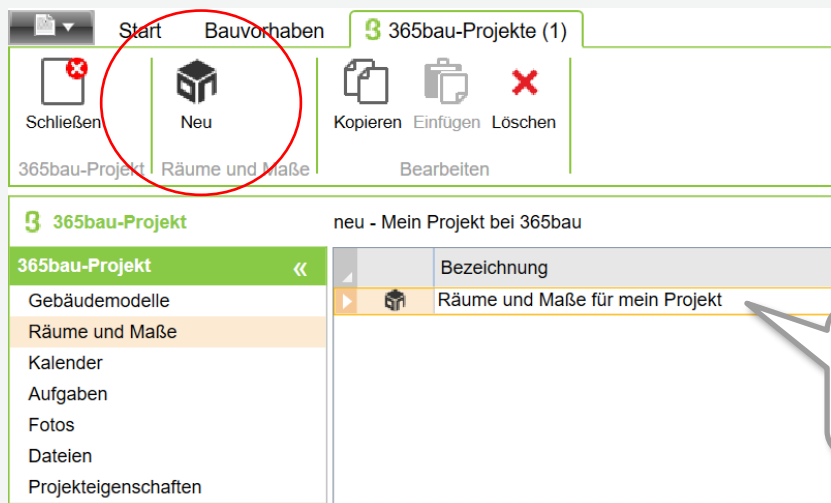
Start Bauvorhaben 365bau-Projekte (1)

Schließen
365bau-Projekt

Neu
Räume und Maße

Kopieren Einfügen Löschen
Bearbeiten

365bau-Projekt

neu - Mein Projekt bei 365bau

365bau-Projekt «
Gebäudemodelle
Räume und Maße
Kalender
Aufgaben
Fotos
Dateien
Projekteigenschaften

| | | Bezeichnung |
|---|---|---|
| | | Räume und Maße für mein Projekt |